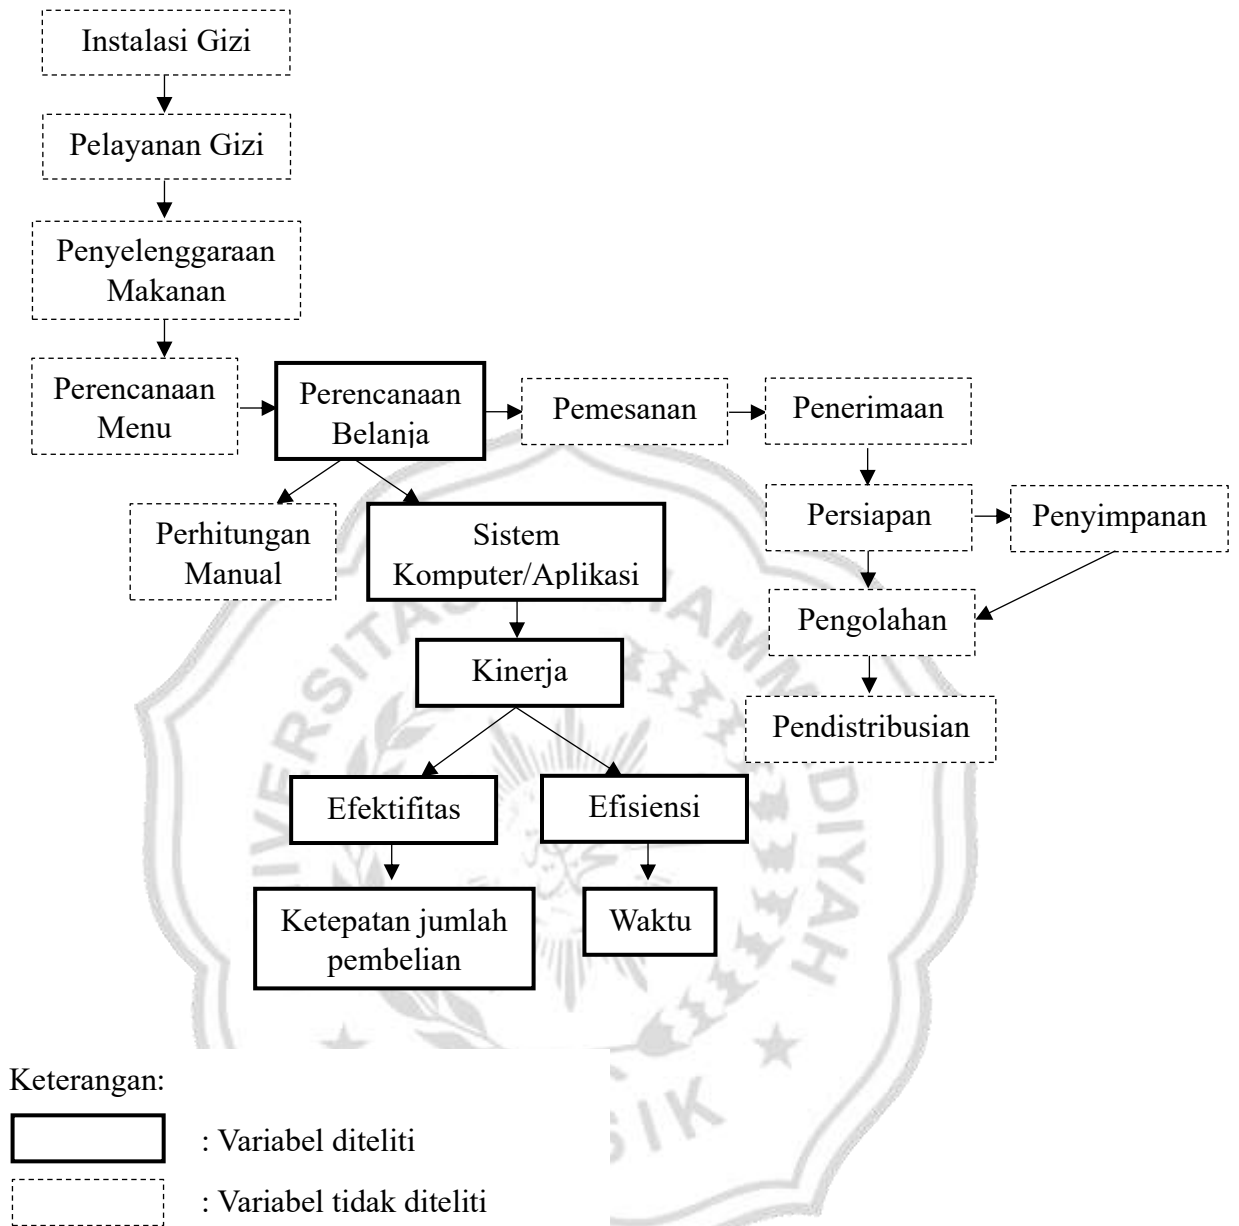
Instalasi Gizi

Pelayanan Gizi

Penyelenggaraan Makanan

Perencanaan Menu

Perencanaan Belanja

Pemesanan

Penerimaan

Perhitungan Manual

Sistem Komputer/Aplikasi

Persiapan

Penyimpanan

Pengolahan

Kinerja

Pendistribusian

Efektifitas

Efisiensi

Ketepatan jumlah pembelian

Waktu

Keterangan:

: Variabel diteliti

: Variabel tidak diteliti